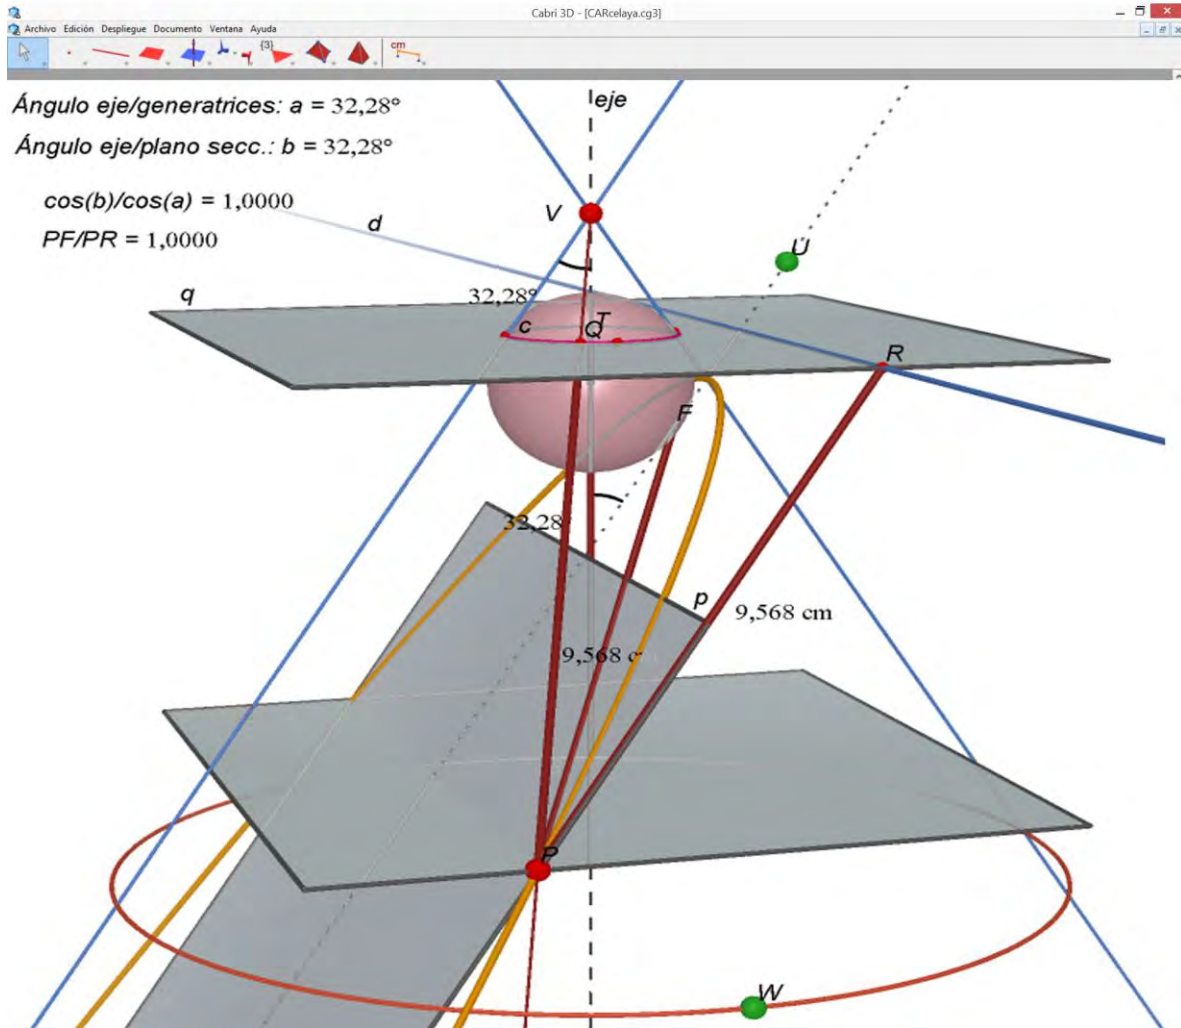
Cabri 3D - [CARcelaya.cg3]

Archivo Edición Despliegue Documento Ventana Ayuda

{3}

cm

Ángulo eje/generatrices: a = 32,28°

Ángulo eje/plano secc.: b = 32,28°

cos(b)/cos(a) = 1,0000

PF/PR = 1,0000

eje

V

d

U

q

32,28°

c

T

Q

R

F

32,28

p

9,568 cm

9,568 c

P

W